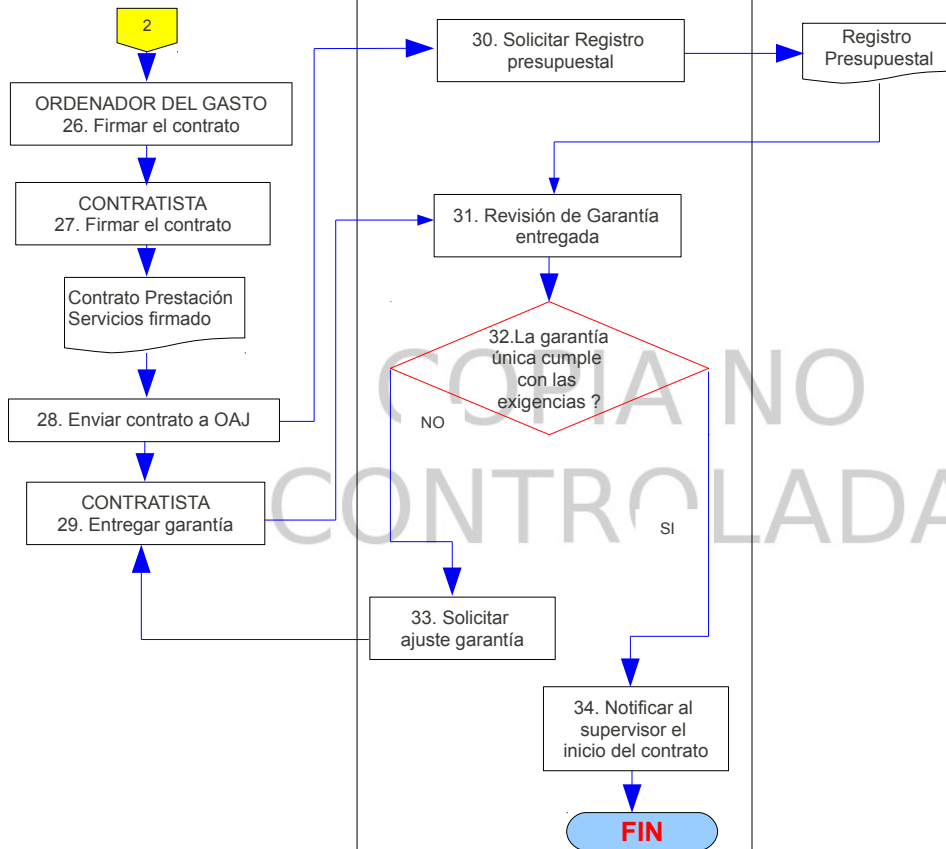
2

ORDENADOR DEL GASTO
26. Firmar el contrato

CONTRATISTA
27. Firmar el contrato

Contrato Prestación Servicios firmado

28. Enviar contrato a OAJ

CONTRATISTA
29. Entregar garantía

30. Solicitar Registro presupuestal

Registro Presupuestal

31. Revisión de Garantía entregada

32.La garantía única cumple con las exigencias ?

NO

SI

33. Solicitar ajuste garantía

34. Notificar al supervisor el inicio del contrato

FIN

COPIA NO CONTROLADA